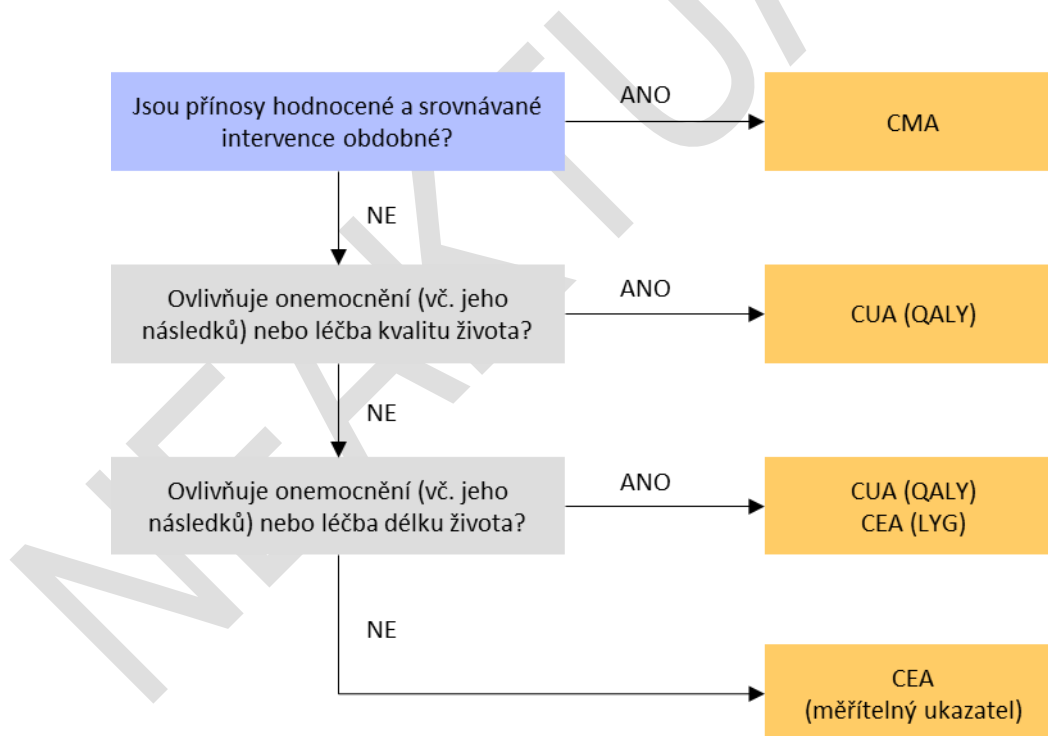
Jsou přínosy hodnocené a srovnávané intervence obdobné?

ANO

CMA

NE

Ovlivňuje onemocnění (vč. jeho následků) nebo léčba kvalitu života?

ANO

CUA (QALY)

NE

Ovlivňuje onemocnění (vč. jeho následků) nebo léčba délku života?

ANO

CUA (QALY)
CEA (LYG)

NE

CEA
(měřitelný ukazatel)

NEAKTU